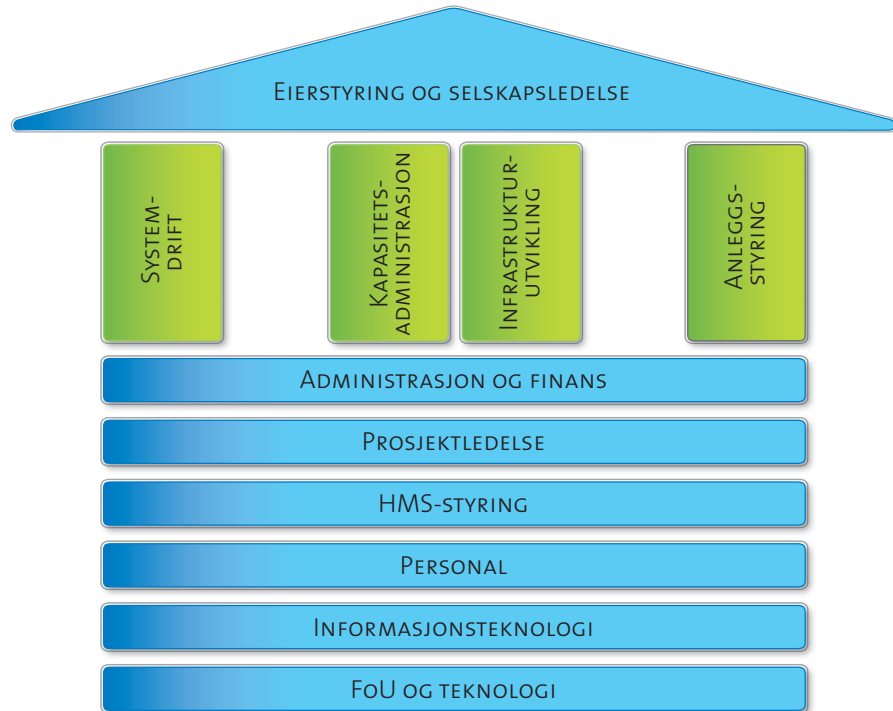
Eierstyring og selskapsledelse

System-drift

Kapasitets-administrasjon

Infrastruktur-utvikling

Anleggs-styring

Administrasjon og finans

Prosjektledelse

HMS-styring

Personal

Informasjonsteknologi

FoU og teknologi